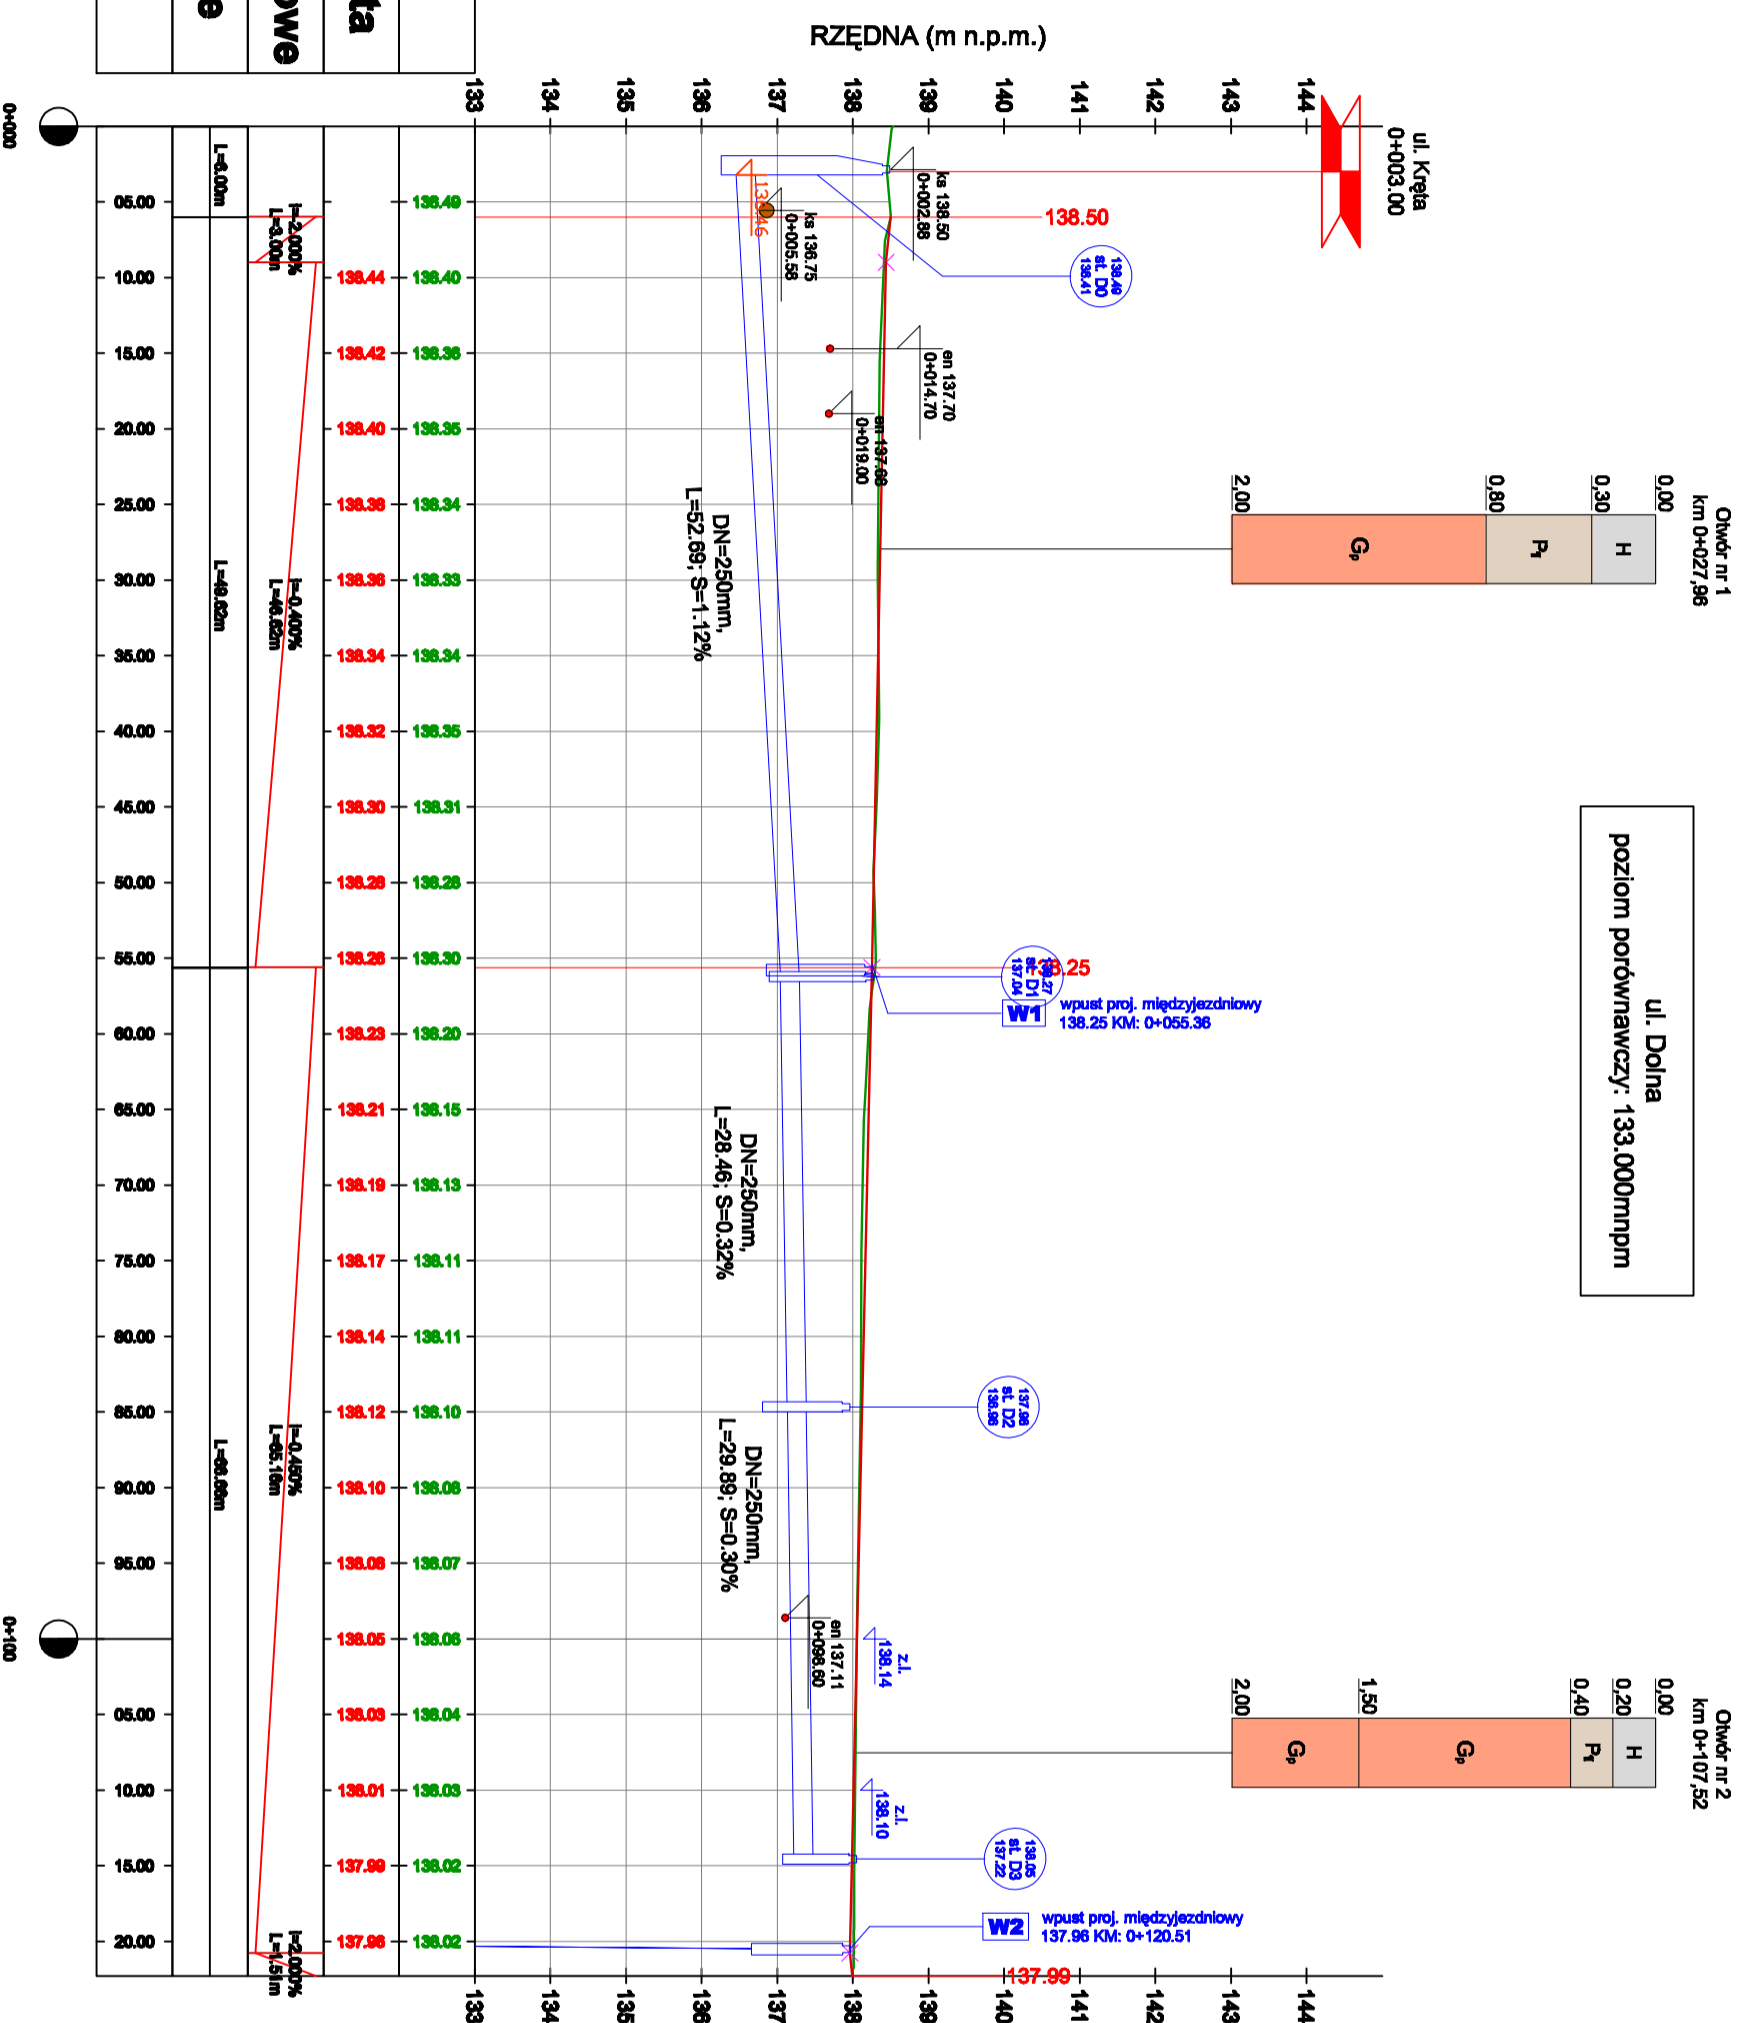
RZĘDNA (m n.p.m.)

e
owe
ta

133
134
135
136
137
138
139
140
141
142
143
144

ul. Kręta
0+003.00

0+000
0+100

05.00
10.00
15.00
20.00
25.00
30.00
35.00
40.00
45.00
50.00
55.00
60.00
65.00
70.00
75.00
80.00
85.00
90.00
95.00
05.00
10.00
15.00
20.00

L=6.00m
L=49.62m
L=66.66m

i=2.00%
L=3.00m
i=0.40%
L=46.62m
i=0.45%
L=65.16m
i=2.00%
L=1.5m

138.44
138.42
138.40
138.38
138.36
138.34
138.32
138.30
138.28
138.26
138.23
138.21
138.19
138.17
138.14
138.12
138.10
138.08
138.05
138.03
138.01
137.99
137.96

138.49
138.40
138.36
138.35
138.34
138.33
138.34
138.35
138.31
138.28
138.30
138.20
138.15
138.13
138.11
138.11
138.10
138.08
138.07
138.06
138.04
138.03
138.02
138.02

ks 138.50
0+002.88

136.46

ks 136.75
0+005.58

138.50

138.46
st. D0
136.41

en 137.70
0+014.70

en 137.68
0+018.00

DN=250mm,
L=52.69; S=1.12%

Otwór nr 1
km 0+027,96
0,00
0,30
0,80
2,00
H
P
G

138.25

138.27
st. D1
137.04

W1
wpust proj. międzyjezdniowy
138.25 KM: 0+055.36

ul. Dolna
poziom porównawczy: 133.000mnpm

DN=250mm,
L=28.46; S=0.32%

137.98
st. D2
136.98

DN=250mm,
L=29.89; S=0.30%

en 137.11
0+096.60

z.l.
138.14

Otwór nr 2
km 0+107,52
0,00
0,20
0,40
1,50
2,00
H
P
G
G

z.l.
138.10

138.05
st. D3
137.22

W2
wpust proj. międzyjezdniowy
137.96 KM: 0+120.51

137.99